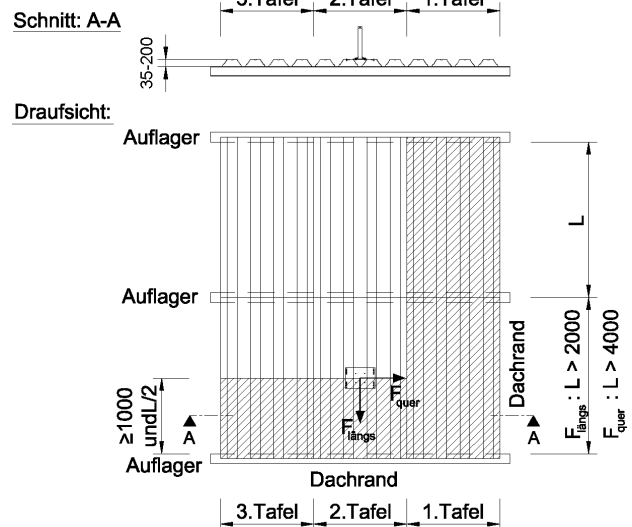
Schnitt: A-A

3.Tafel | 2.Tafel | 1.Tafel

35-200

Draufsicht:

Auflager

L

Auflager

Dachrand

$F_{längs}$ : L > 2000

$F_{quer}$ : L > 4000

≥1000 undL/2

$F_{quer}$

$F_{längs}$

A

A

Auflager

Dachrand

3.Tafel | 2.Tafel | 1.Tafel